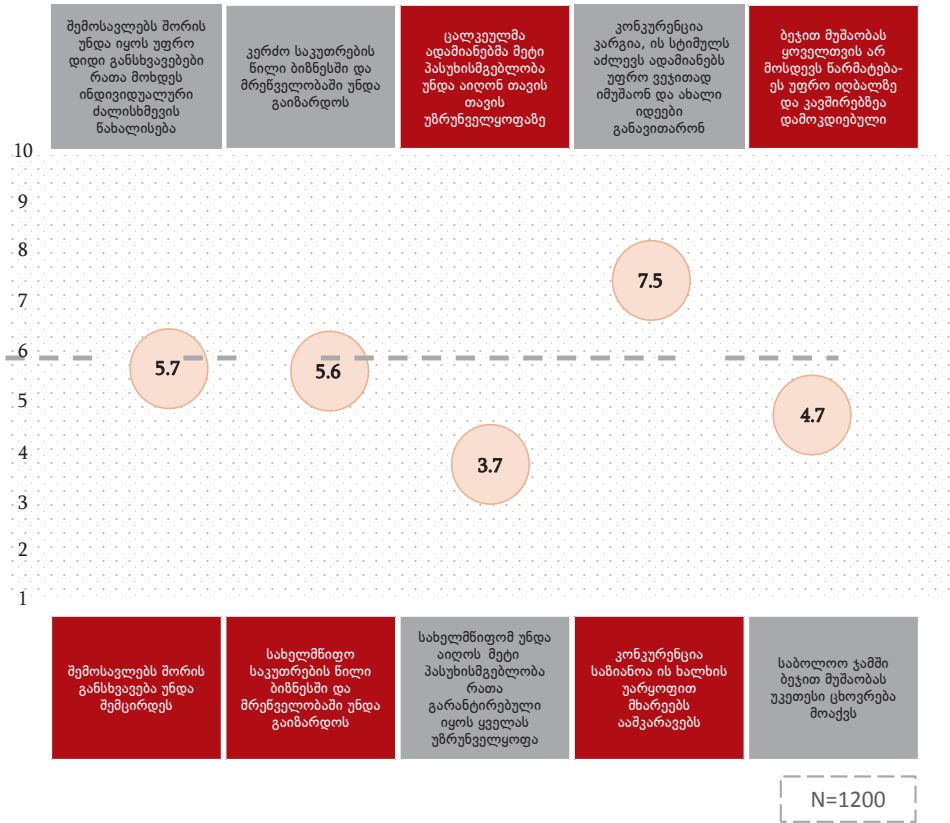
შემოსავლებს შორის უნდა იყოს უფრო დიდი განსხვავებები რათა მოხდეს ინდივიდუალური ძალისხმევის წახალისება

კერძო საკუთრების წილი ბიზნესში და მრეწველობაში უნდა გაიზარდოს

ცალკეულმა ადამიანებმა მეტი პასუხისმგებლობა უნდა აიღონ თავის თავის უზრუნველყოფაზე

კონკურენცია კარგია, ის სტიმულს აძლევს ადამიანებს უფრო ბეჯითად იმუშაონ და ახალი იდეები განავითარონ

ბეჯით მუშაობას ყოველთვის არ მოსდევს წარმატება-ეს უფრო იღბალზე და კავშირებზეა დამოკიდებული

10
9
8
7
6
5
4
3
2
1

5.7
5.6
3.7
7.5
4.7

შემოსავლებს შორის განსხვავება უნდა შემცირდეს

სახელმწიფო საკუთრების წილი ბიზნესში და მრეწველობაში უნდა გაიზარდოს

სახელმწიფომ უნდა აიღოს მეტი პასუხისმგებლობა რათა გარანტირებული იყოს ყველას უზრუნველყოფა

კონკურენცია საზიანოა ის ხალხის უარყოფით მხარეებს ააშკარავებს

საბოლოო ჯამში ბეჯით მუშაობას უკეთესი ცხოვრება მოაქვს

N=1200